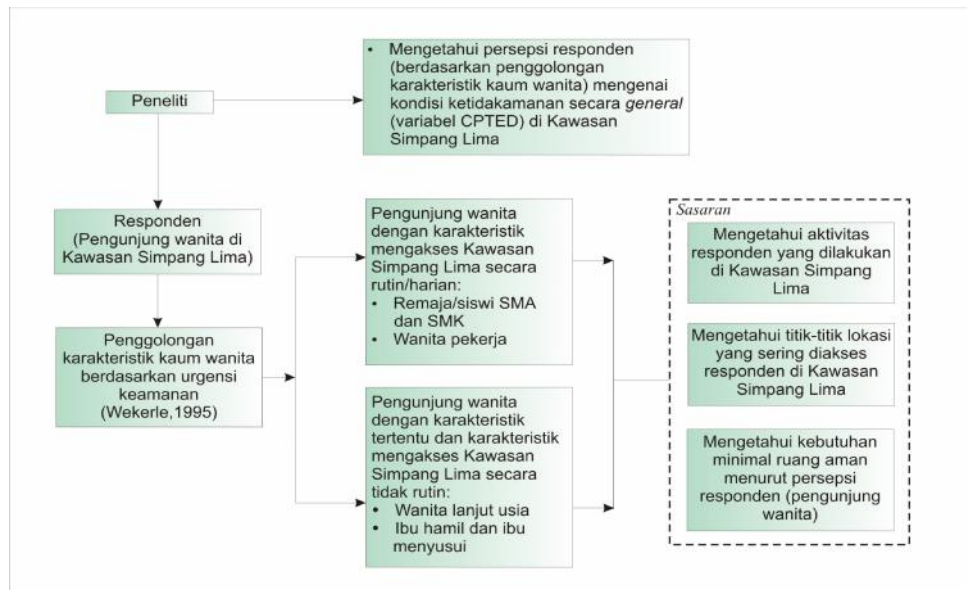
Peneliti

• Mengetahui persepsi responden (berdasarkan penggolongan karakteristik kaum wanita) mengenai kondisi ketidakamanan secara *general* (variabel CPTED) di Kawasan Simpang Lima

Responden (Pengunjung wanita di Kawasan Simpang Lima)

Penggolongan karakteristik kaum wanita berdasarkan urgensi keamanan (Wekerle,1995)

Pengunjung wanita dengan karakteristik mengakses Kawasan Simpang Lima secara rutin/harian:
• Remaja/siswi SMA dan SMK
• Wanita pekerja

Pengunjung wanita dengan karakteristik tertentu dan karakteristik mengakses Kawasan Simpang Lima secara tidak rutin:
• Wanita lanjut usia
• Ibu hamil dan ibu menyusui

Sasaran

Mengetahui aktivitas responden yang dilakukan di Kawasan Simpang Lima

Mengetahui titik-titik lokasi yang sering diakses responden di Kawasan Simpang Lima

Mengetahui kebutuhan minimal ruang aman menurut persepsi responden (pengunjung wanita)